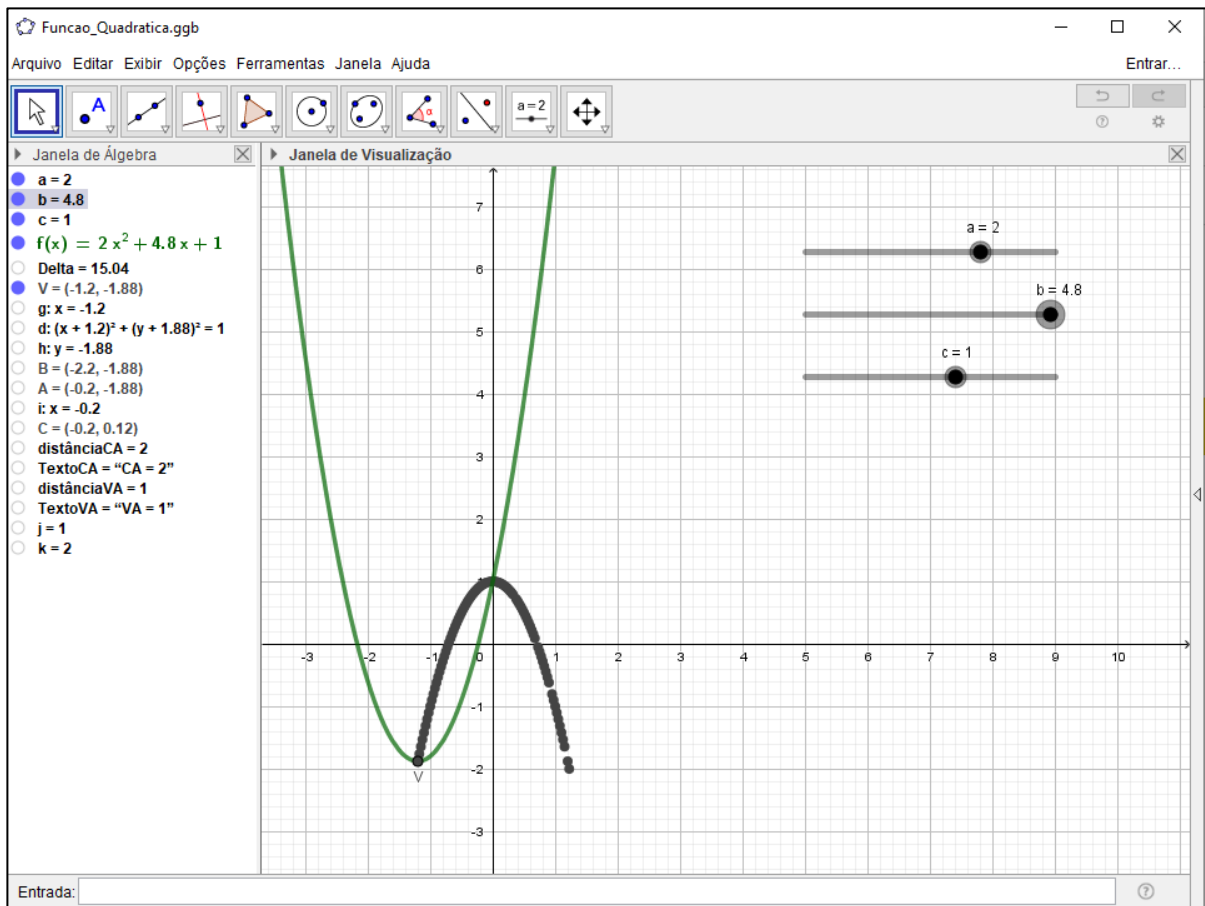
Funcao_Quadratica.ggb

Arquivo Editar Exibir Opções Ferramentas Janela Ajuda

Entrar...

a = 2

Janela de Álgebra

a = 2
b = 4.8
c = 1
$f(x) = 2x^2 + 4.8x + 1$
Delta = 15.04
V = (-1.2, -1.88)
g: x = -1.2
d: $(x + 1.2)^2 + (y + 1.88)^2 = 1$
h: y = -1.88
B = (-2.2, -1.88)
A = (-0.2, -1.88)
i: x = -0.2
C = (-0.2, 0.12)
distânciaCA = 2
TextoCA = "CA = 2"
distânciaVA = 1
TextoVA = "VA = 1"
j = 1
k = 2

Janela de Visualização

a = 2
b = 4.8
c = 1

7
6
5
4
3
2
1
0
-1
-2
-3
-3 -2 -1 1 2 3 4 5 6 7 8 9 10
V

Entrada: